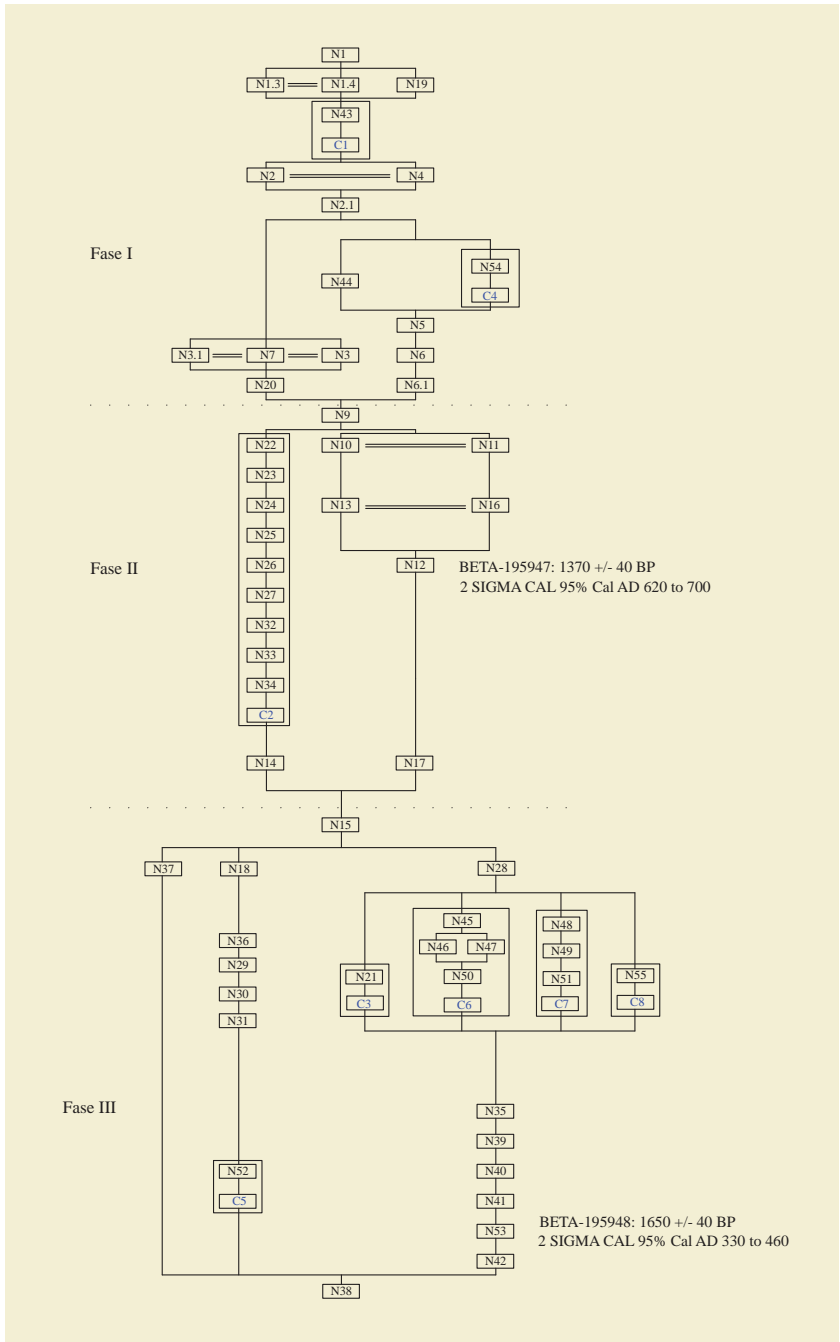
N1

N1.3 N1.4 N19

N43
C1

N2 N4

N2.1

Fase I

N44 N54
C4

N5

N3.1 N7 N3 N6

N20 N6.1

N9

N22 N10 N11
N23
N24
N25 N13 N16
N26

Fase II

N12
BETA-195947: 1370 +/- 40 BP
2 SIGMA CAL 95% Cal AD 620 to 700

N27
N32
N33
N34
C2

N14 N17

N15

N37 N18 N28

N45 N48
N36 N46 N47 N49
N29
N30 N21 N50 N51 N55
N31 C3 C6 C7 C8

Fase III

N35
N39
N52 N40
C5 N41
N53
BETA-195948: 1650 +/- 40 BP
2 SIGMA CAL 95% Cal AD 330 to 460
N42

N38